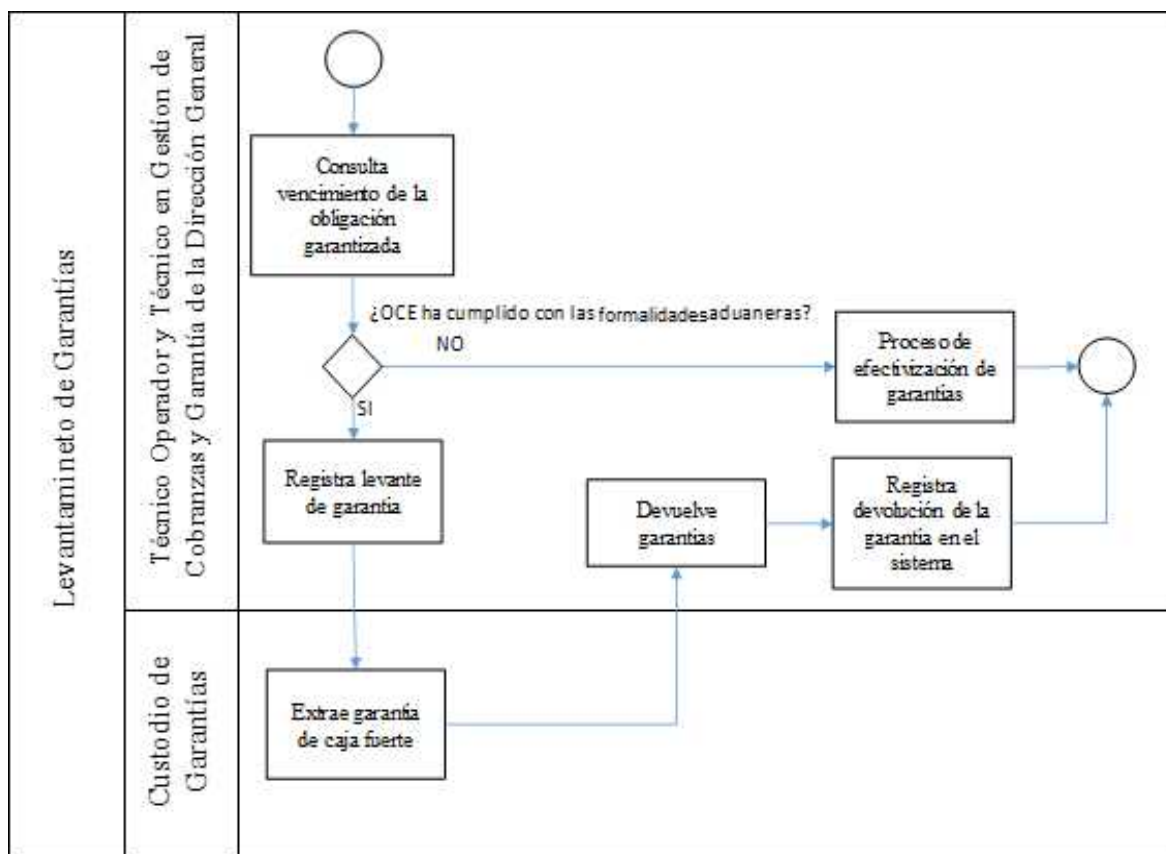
Levantamineto de Garantías

Técnico Operador y Técnico en Gestión de Cobranzas y Garantía de la Dirección General

Consulta vencimiento de la obligación garantizada

¿OCE ha cumplido con las formalidadesaduaneras?

NO

Proceso de efectivización de garantias

SI

Registra levante de garantia

Devuelve garantias

Registra devolución de la garantia en el sistema

Custodio de Garantías

Extrae garantia de caja fuerte